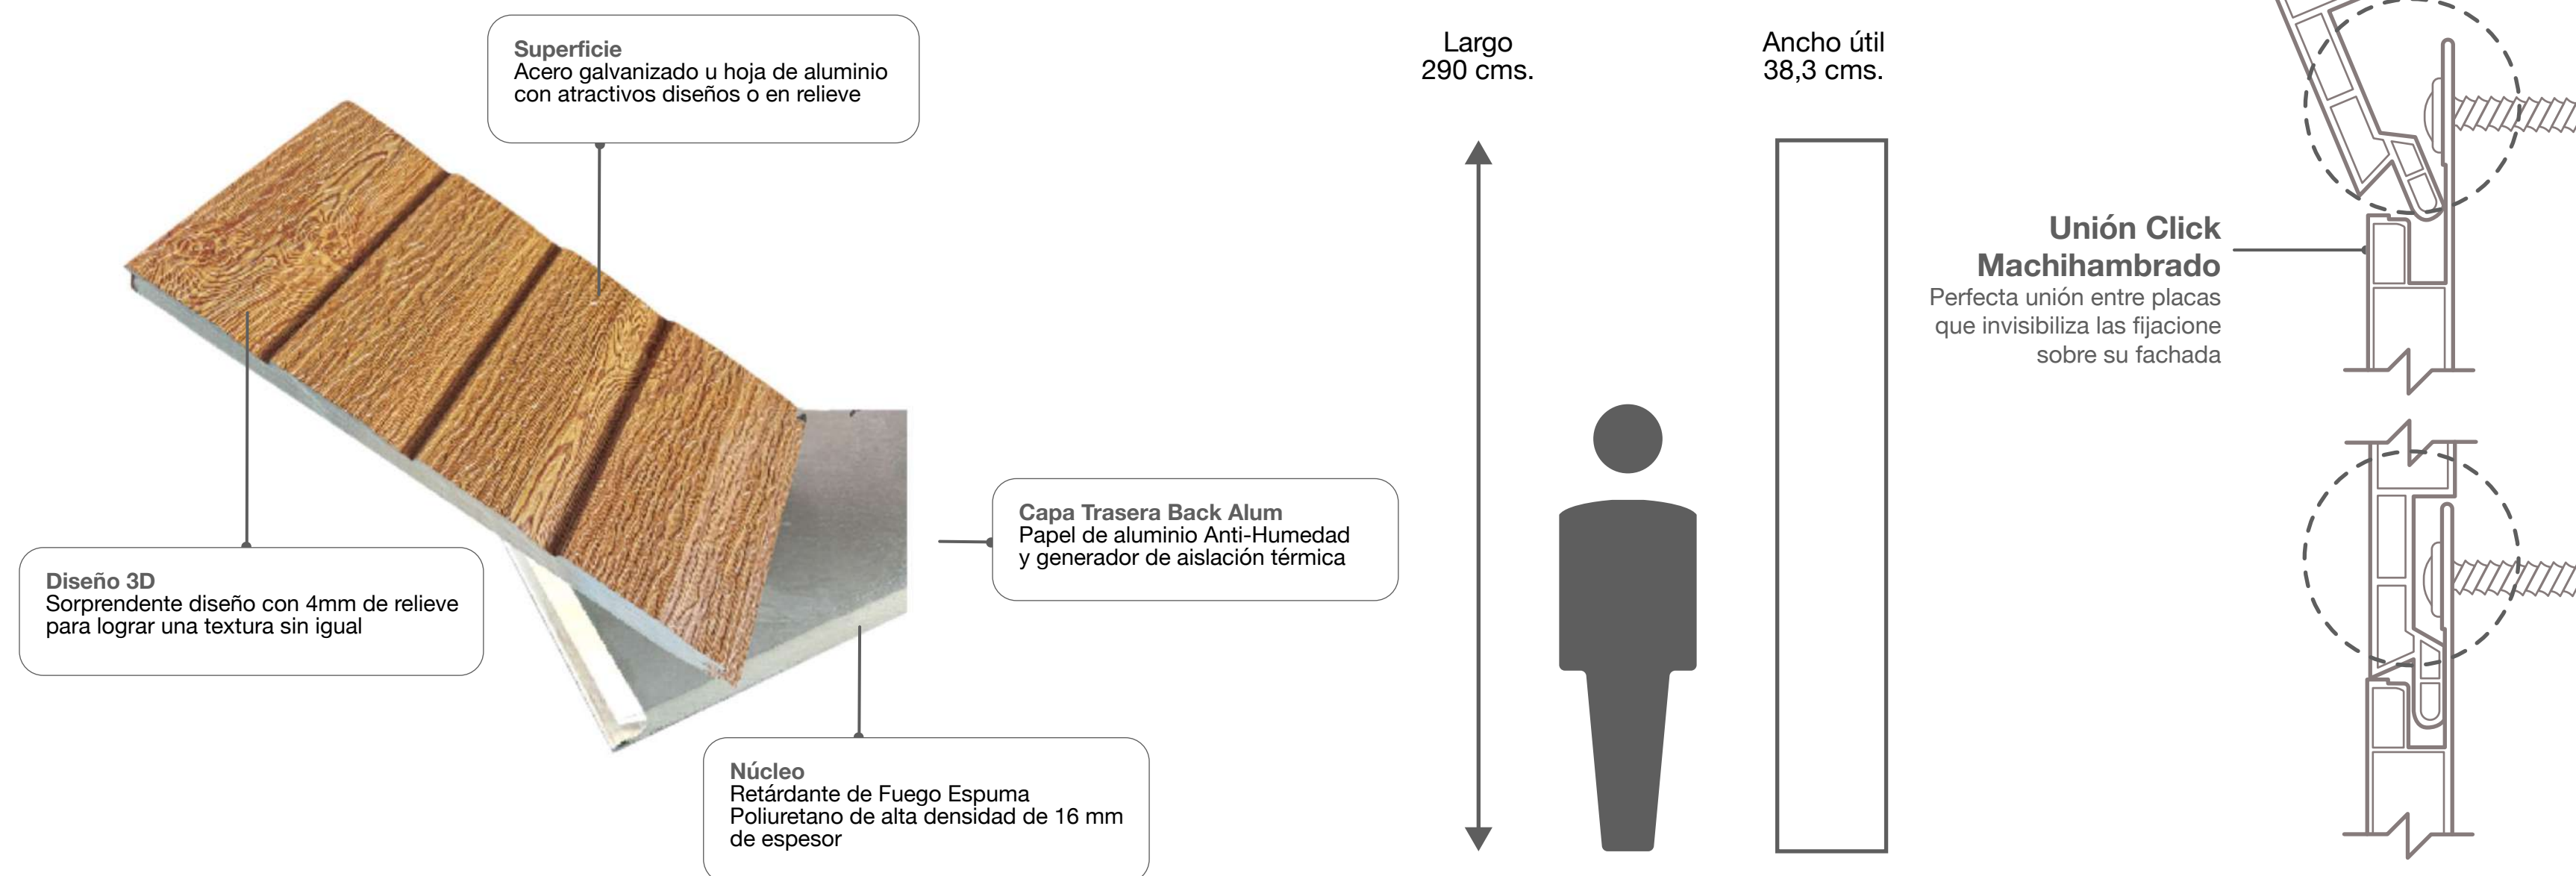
Superficie
Acero galvanizado u hoja de aluminio con atractivos diseños o en relieve

Diseño 3D
Sorprendente diseño con 4mm de relieve para lograr una textura sin igual

Capa Trasera Back Alum
Papel de aluminio Anti-Humedad y generador de aislación térmica

Núcleo
Retárdante de Fuego Espuma Poliuretano de alta densidad de 16 mm de espesor

Largo
290 cms.

Ancho útil
38,3 cms.

Unión Click
Machihambrado
Perfecta unión entre placas que invisibiliza las fijacione sobre su fachada